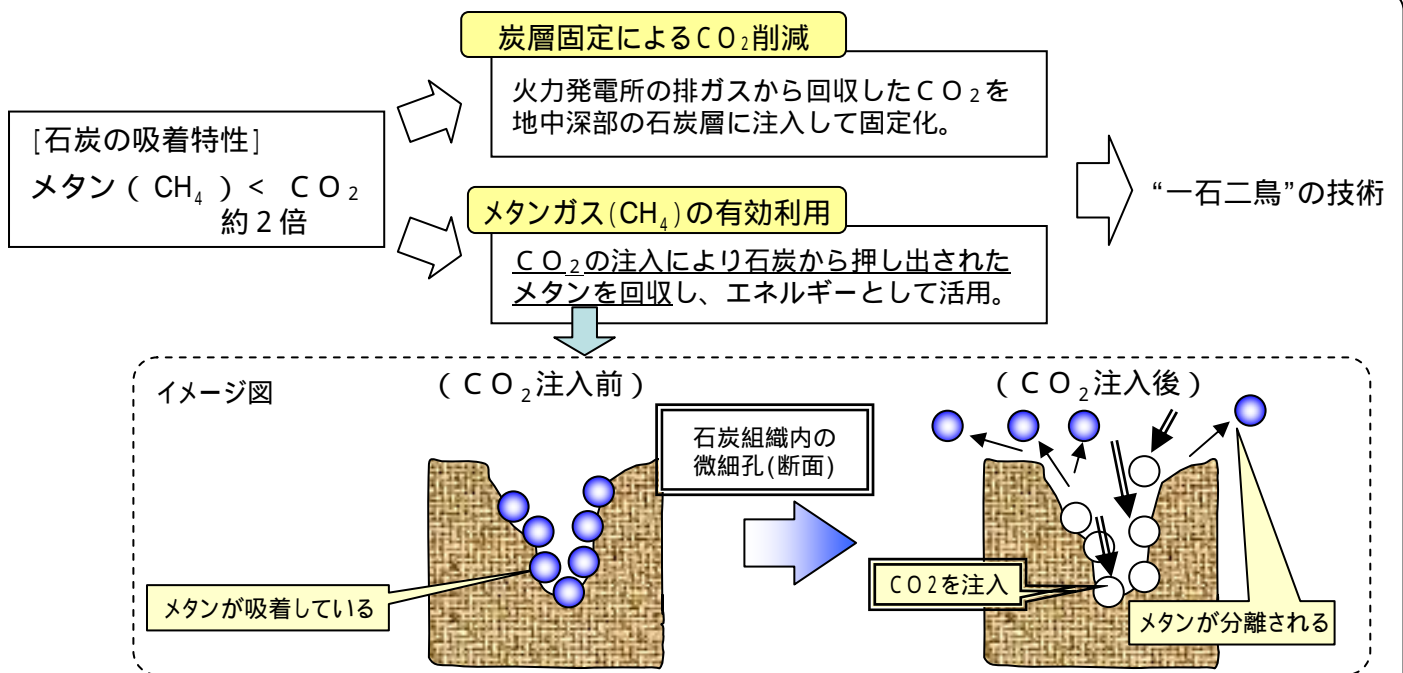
炭層固定による$CO_2$削減

火力発電所の排ガスから回収した$CO_2$を地中深部の石炭層に注入して固定化。

[石炭の吸着特性]
メタン（$CH_4$）＜ $CO_2$
約２倍

“一石二鳥”の技術

メタンガス($CH_4$)の有効利用

$CO_2$の注入により石炭から押し出されたメタンを回収し、エネルギーとして活用。

イメージ図

（$CO_2$注入前）

石炭組織内の微細孔(断面)

メタンが吸着している

（$CO_2$注入後）

$CO_2$を注入

メタンが分離される